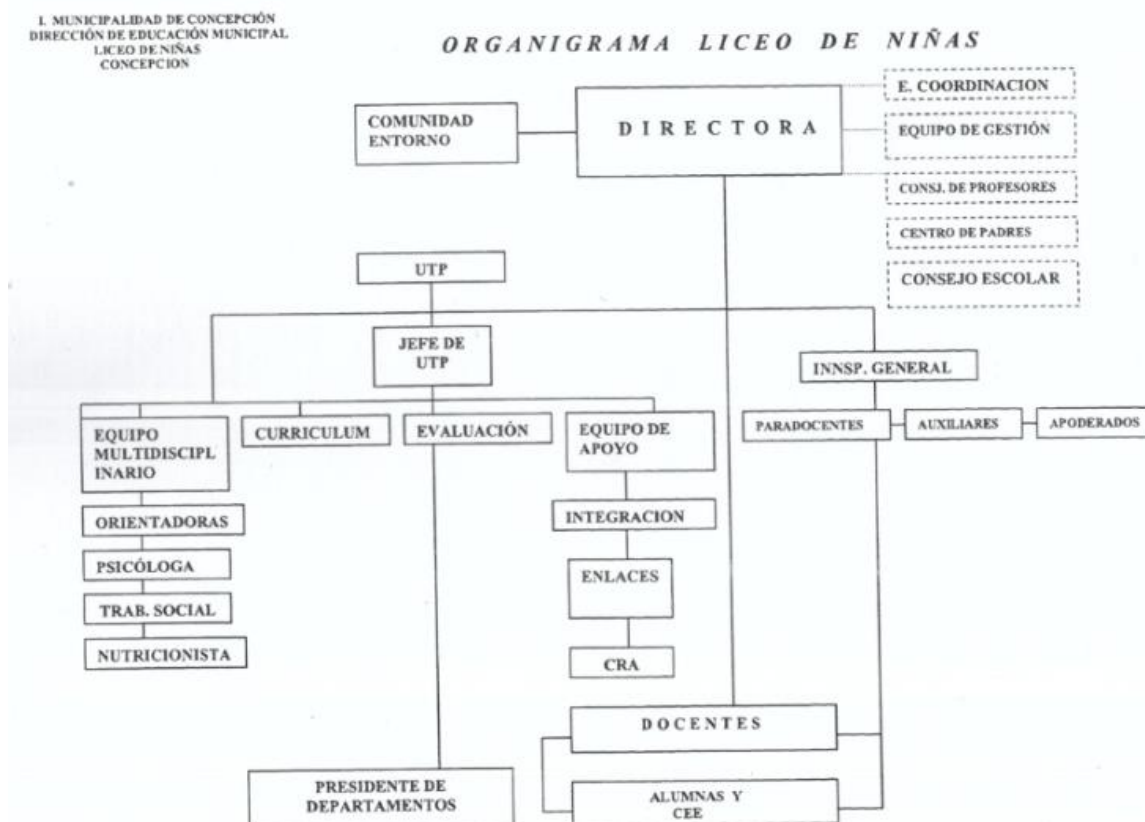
I. MUNICIPALIDAD DE CONCEPCIÓN
DIRECCIÓN DE EDUCACIÓN MUNICIPAL
LICEO DE NIÑAS
CONCEPCION

ORGANIGRAMA LICEO DE NIÑAS

COMUNIDAD ENTORNO

DIRECTORA

E. COORDINACION

EQUIPO DE GESTIÓN

CONSJ. DE PROFESORES

CENTRO DE PADRES

CONSEJO ESCOLAR

UTP

JEFE DE UTP

INNSP. GENERAL

EQUIPO MULTIDISCIPLINARIO

CURRICULUM

EVALUACIÓN

EQUIPO DE APOYO

PARADOCENTES

AUXILIARES

APODERADOS

ORIENTADORAS

PSICÓLOGA

TRAB. SOCIAL

NUTRICIONISTA

INTEGRACION

ENLACES

CRA

DOCENTES

PRESIDENTE DE DEPARTAMENTOS

ALUMNAS Y CEE